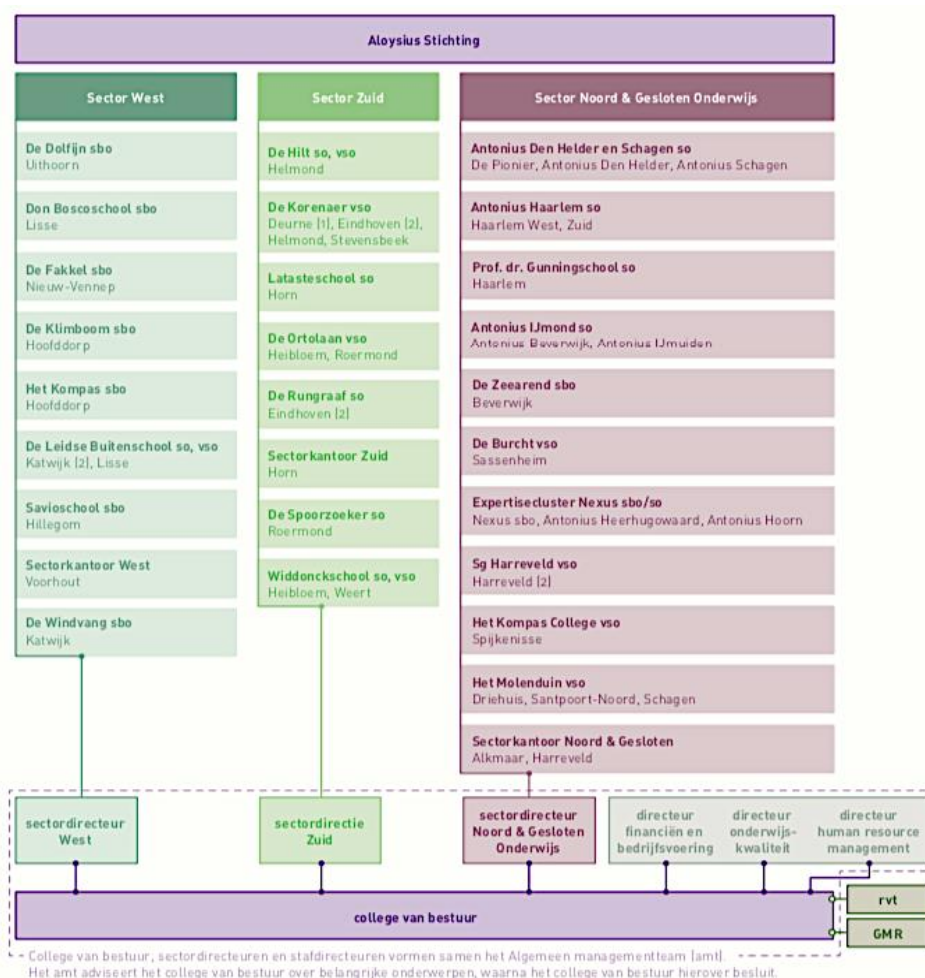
Aloysius Stichting

Sector West

De Dolfijn sbo
Uithoorn

Don Boscoschool sbo
Lisse

De Fakkel sbo
Nieuw-Vennep

De Klimboom sbo
Hoofddorp

Het Kompas sbo
Hoofddorp

De Leidse Buitenschool so, vso
Katwijk (2), Lisse

Savioschool sbo
Hillegom

Sectorkantoor West
Voorhout

De Windvang sbo
Katwijk

Sector Zuid

De Hilt so, vso
Helmond

De Korenaer vso
Deurne (1), Eindhoven (2), Helmond, Stevensbeek

Latasteschool so
Horn

De Ortolaan vso
Heibloem, Roermond

De Rungraaf so
Eindhoven (2)

Sectorkantoor Zuid
Horn

De Spoorzoeker so
Roermond

Widdonckschool so, vso
Heibloem, Weert

Sector Noord & Gesloten Onderwijs

Antonius Den Helder en Schagen so
De Pionier, Antonius Den Helder, Antonius Schagen

Antonius Haarlem so
Haarlem West, Zuid

Prof. dr. Gunningschool so
Haarlem

Antonius IJmond so
Antonius Beverwijk, Antonius IJmuiden

De Zeearend sbo
Beverwijk

De Burcht vso
Sassenheim

Expertisecluster Nexus sbo/so
Nexus sbo, Antonius Heerhugowaard, Antonius Hoorn

Sg Harreveld vso
Harreveld (2)

Het Kompas College vso
Spijkenisse

Het Molenduin vso
Driehuis, Santpoort-Noord, Schagen

Sectorkantoor Noord & Gesloten
Alkmaar, Harreveld

sectordirecteur West

sectordirectie Zuid

sectordirecteur Noord & Gesloten Onderwijs

directeur financiën en bedrijfsvoering

directeur onderwijs-kwaliteit

directeur human resource management

college van bestuur

rvt

GMR

College van bestuur, sectordirecteuren en stafdirecteuren vormen samen het Algemeen managementteam (amt).
Het amt adviseert het college van bestuur over belangrijke onderwerpen, waarna het college van bestuur hierover besluit.